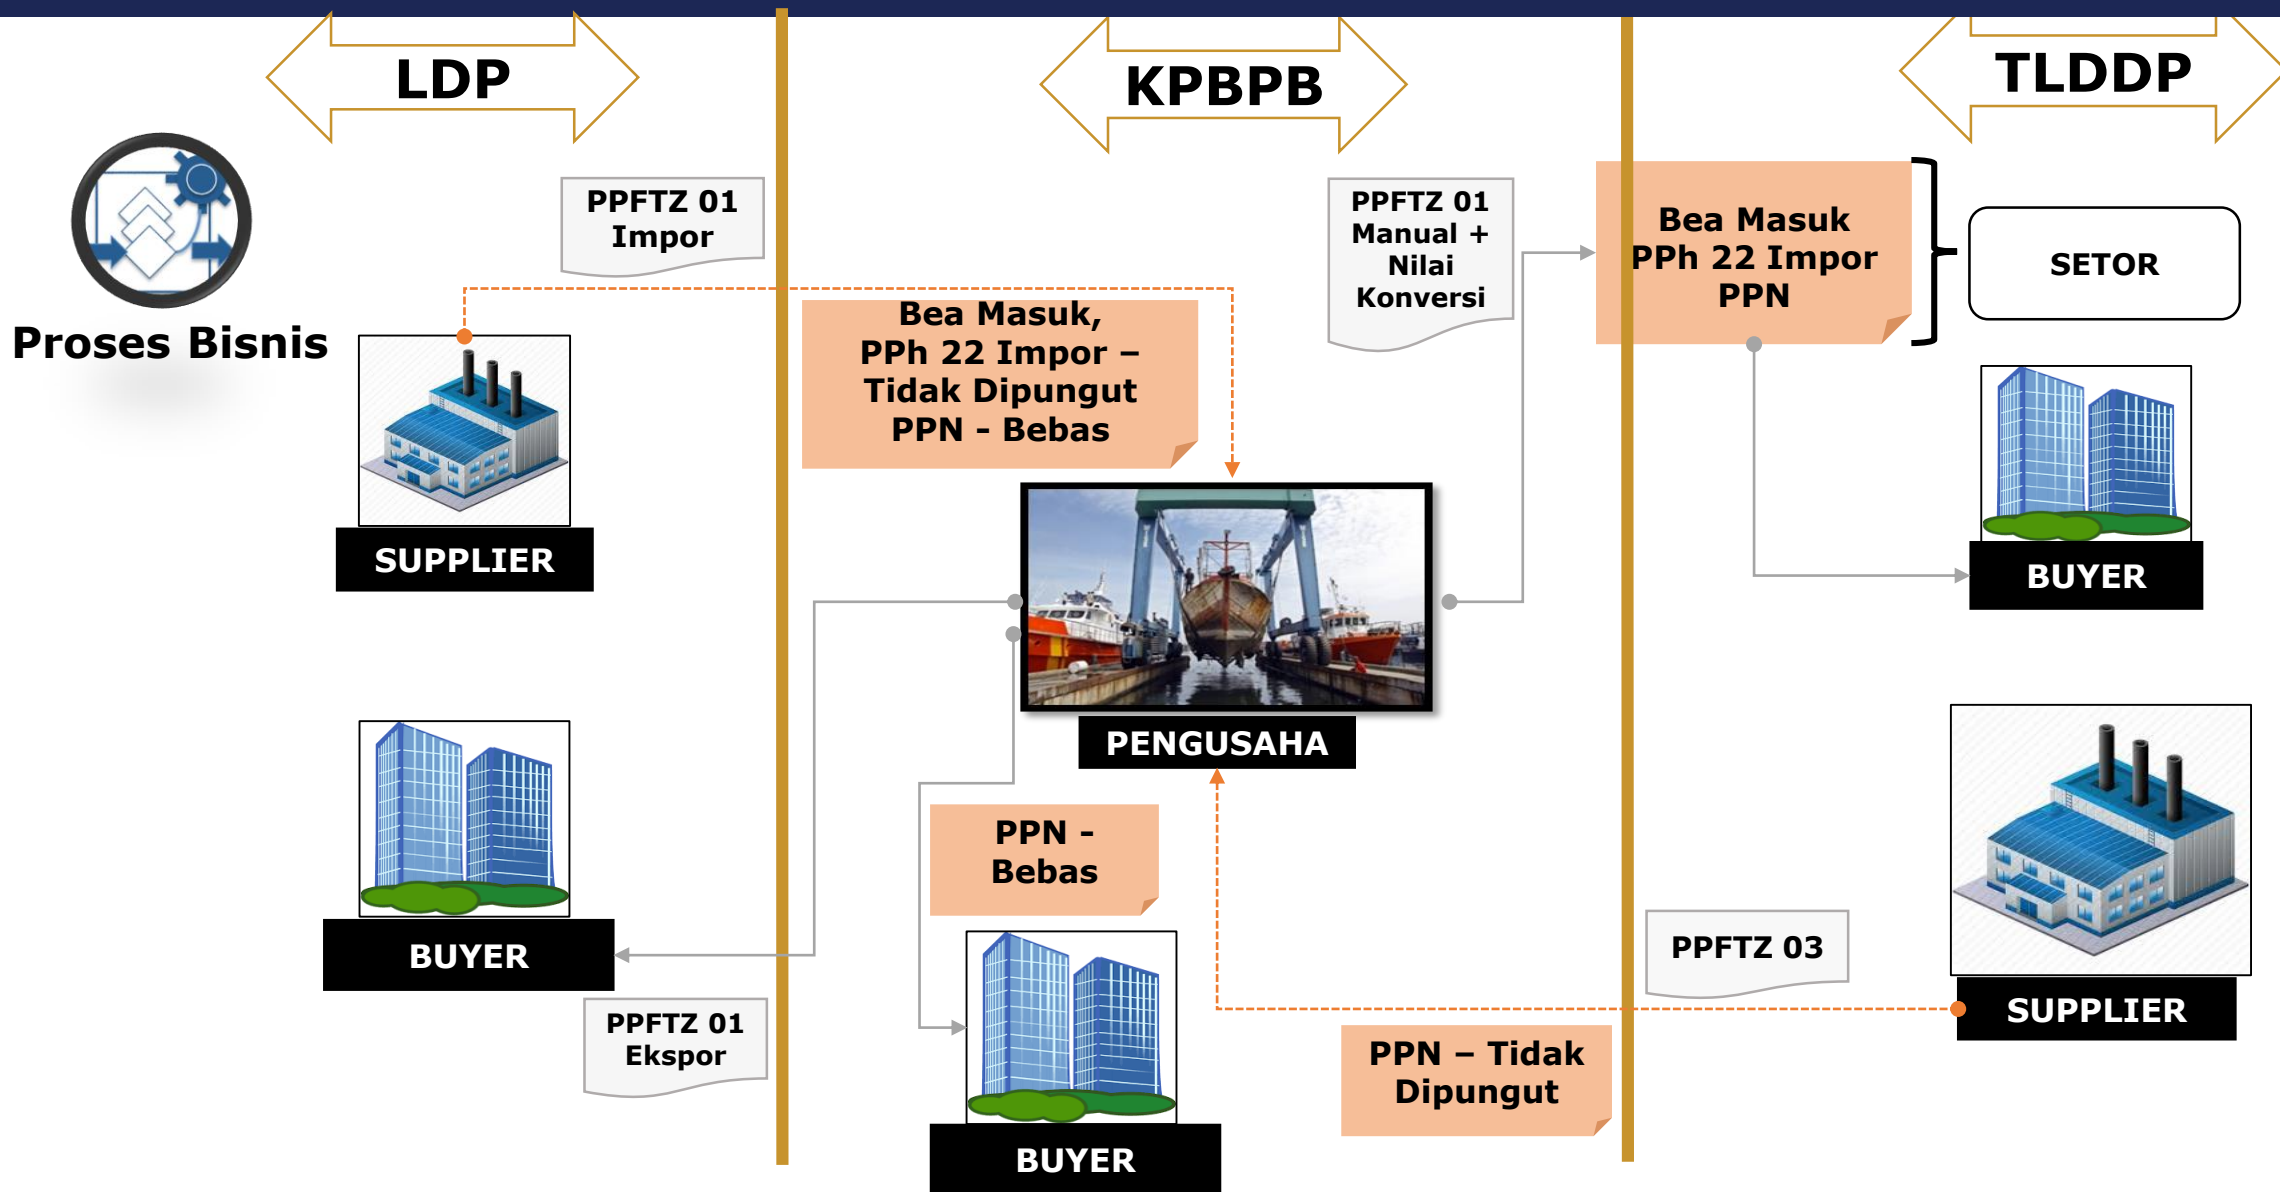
LDP

KPBPB

TLDDP

Proses Bisnis

PPFTZ 01 Impor

SUPPLIER

Bea Masuk, PPh 22 Impor – Tidak Dipungut PPN - Bebas

PPFTZ 01 Manual + Nilai Konversi

Bea Masuk PPh 22 Impor PPN

SETOR

BUYER

PENGUSAHA

BUYER

PPFTZ 01 Ekspor

PPN - Bebas

BUYER

PPFTZ 03

SUPPLIER

PPN – Tidak Dipungut